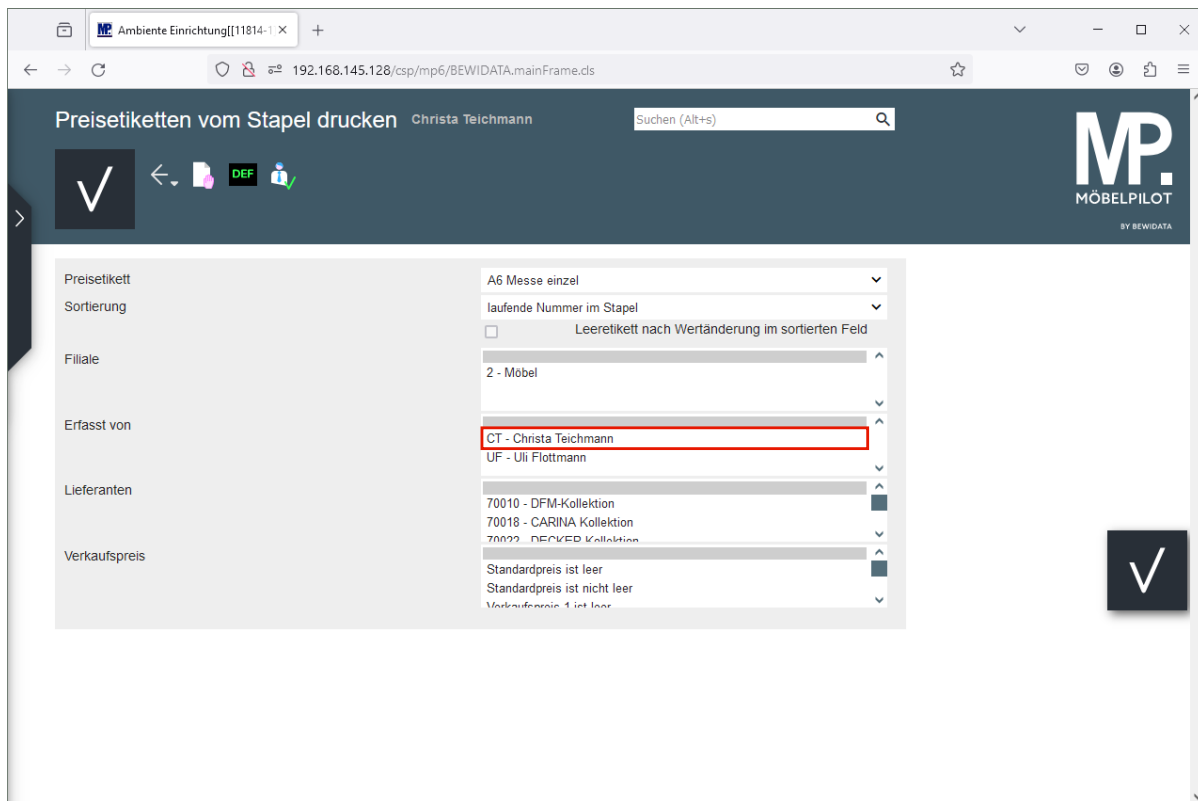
Ambiente Einrichtung[[11814-1 ×

192.168.145.128/csp/mp6/BEWIDATA.mainFrame.cls

Preisetiketten vom Stapel drucken Christa Teichmann

Suchen (Alt+s)

DEF

MP.
MÖBELPILOT
BY BEWIDATA

Preisetikett
A6 Messe einzel

Sortierung
laufende Nummer im Stapel

Leeretikett nach Wertänderung im sortierten Feld

Filiale
2 - Möbel

Erfasst von
CT - Christa Teichmann
UF - Uli Flottmann

Lieferanten
70010 - DFM-Kollektion
70018 - CARINA Kollektion
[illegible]

Verkaufspreis
Standardpreis ist leer
Standardpreis ist nicht leer
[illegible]